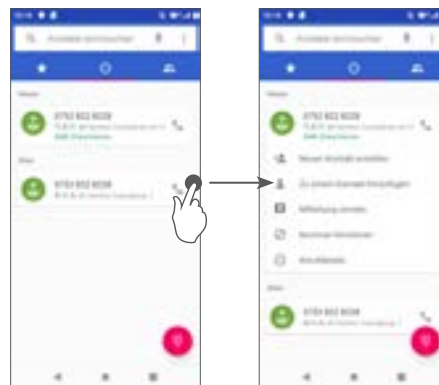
Kontakte durchsuchen

Heute
0752 832 8228
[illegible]

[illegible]
0752 832 8228
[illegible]

Kontakte durchsuchen

Heute
0752 832 8228
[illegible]

Neuen Kontakt erstellen
Zu einem Kontakt hinzufügen
Mitteilung senden
Nummer blockieren
Anrufdetails

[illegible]
0752 832 8228
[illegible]